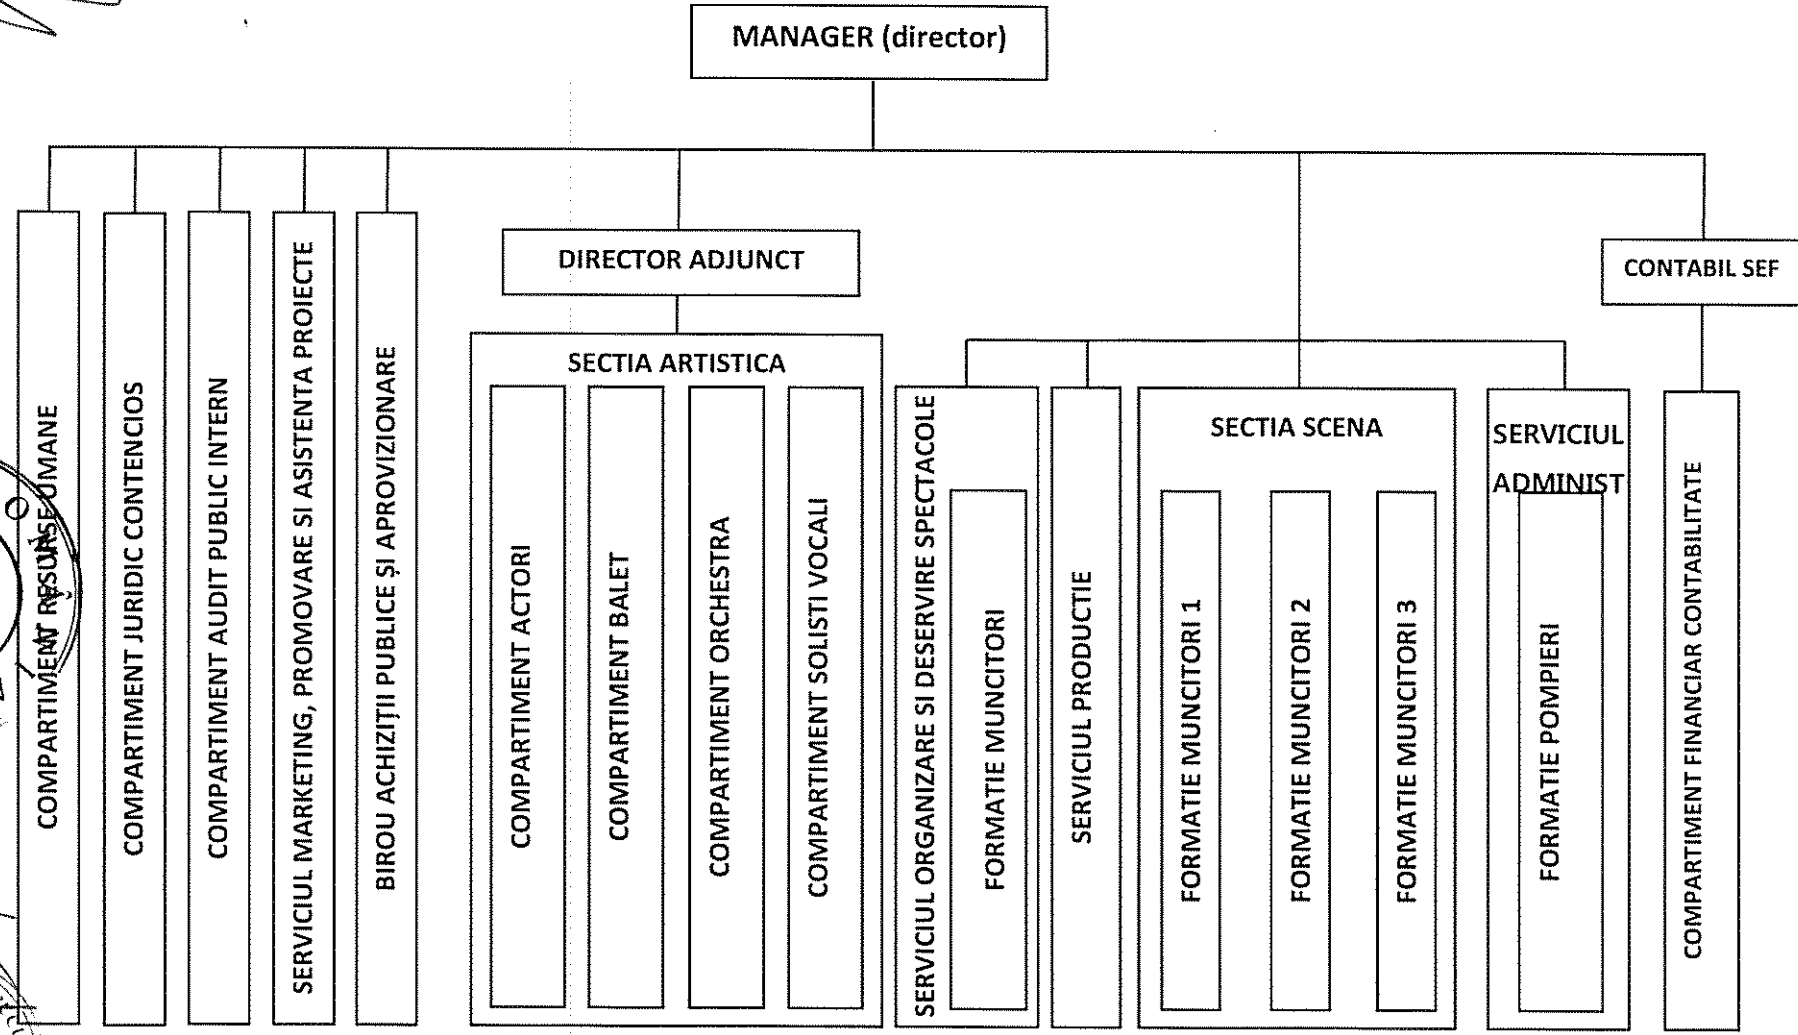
MANAGER (director)

COMPARTIMENT RESURSE UMANE

COMPARTIMENT JURIDIC CONTENCIOS

COMPARTIMENT AUDIT PUBLIC INTERN

SERVICIUL MARKETING, PROMOVARE SI ASISTENTA PROIECTE

BIROU ACHIZIȚII PUBLICE ȘI APROVIZIONARE

DIRECTOR ADJUNCT

SECTIA ARTISTICA

COMPARTIMENT ACTORI

COMPARTIMENT BALET

COMPARTIMENT ORCHESTRA

COMPARTIMENT SOLISTI VOCALI

SERVICIUL ORGANIZARE SI DESERVIRE SPECTACOLE

FORMATIE MUNCITORI

SERVICIUL PRODUCTIE

SECTIA SCENA

FORMATIE MUNCITORI 1

FORMATIE MUNCITORI 2

FORMATIE MUNCITORI 3

SERVICIUL ADMINIST

FORMATIE POMPIERI

CONTABIL SEF

COMPARTIMENT FINANCIAR CONTABILITATE